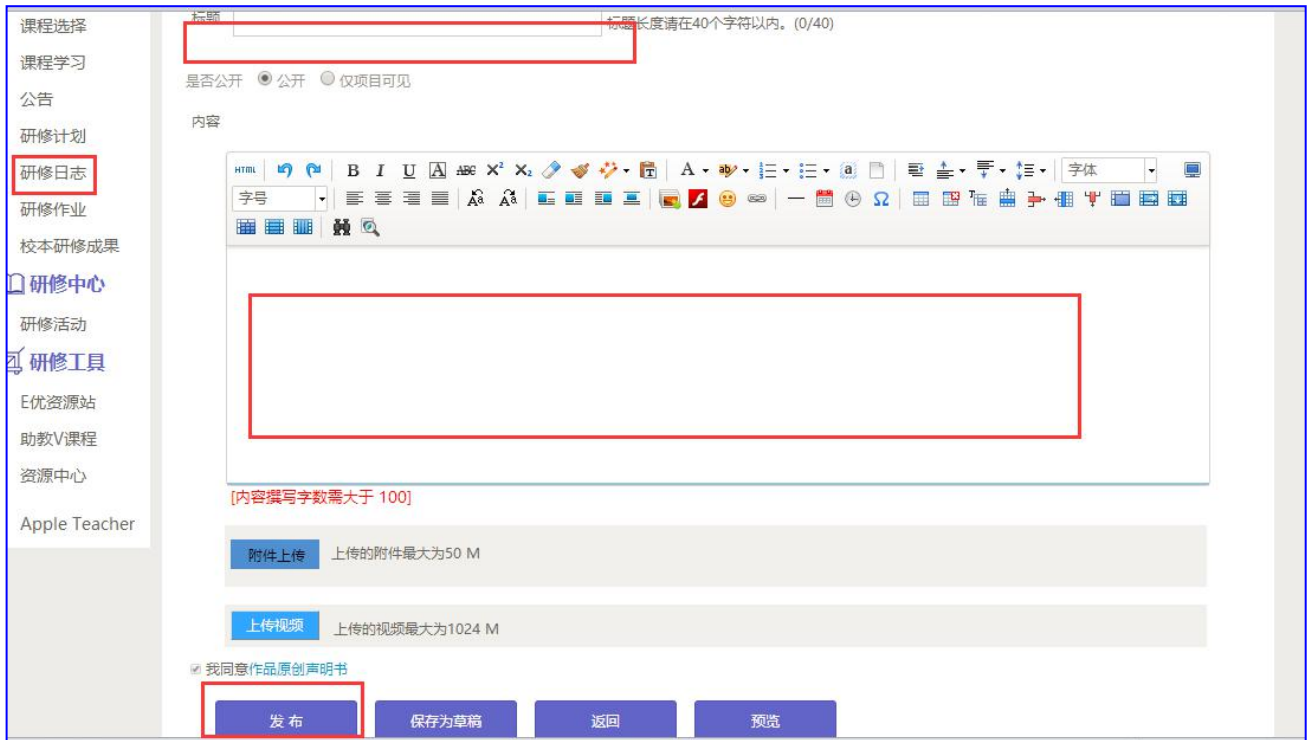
课程选择
课程学习
公告
研修计划
研修日志
研修作业
校本研修成果
研修中心
研修活动
研修工具
E优资源站
助教V课程
资源中心
Apple Teacher

标题
标题长度请在40个字符以内。(0/40)

是否公开 公开 仅项目可见

内容

HTML B I U A ABC $X^2$ $X_2$ A 字体
字号

[内容撰写字数需大于 100]

附件上传 上传的附件最大为50 M

上传视频 上传的视频最大为1024 M

我同意作品原创声明书

发 布
保存为草稿
返回
预览